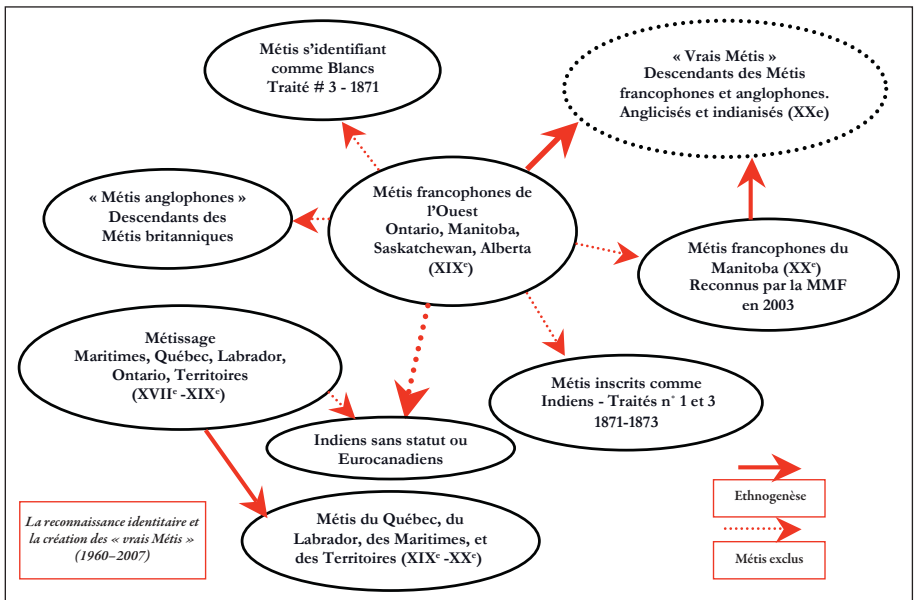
Métis s'identifiant comme Blancs Traité # 3 - 1871

« Vrais Métis » Descendants des Métis francophones et anglophones. Anglicisés et indianisés (XXe)

« Métis anglophones » Descendants des Métis britanniques

Métis francophones de l'Ouest Ontario, Manitoba, Saskatchewan, Alberta (XIX$^e$)

Métis francophones du Manitoba (XX$^e$) Reconnus par la MMF en 2003

Métissage Maritimes, Québec, Labrador, Ontario, Territoires (XVII$^e$ -XIX$^e$)

Métis inscrits comme Indiens - Traités n° 1 et 3 1871-1873

Indiens sans statut ou Eurocanadiens

La reconnaissance identitaire et la création des « vrais Métis » (1960–2007)

Métis du Québec, du Labrador, des Maritimes, et des Territoires (XIX$^e$ -XX$^e$)

Ethnogenèse

Métis exclus